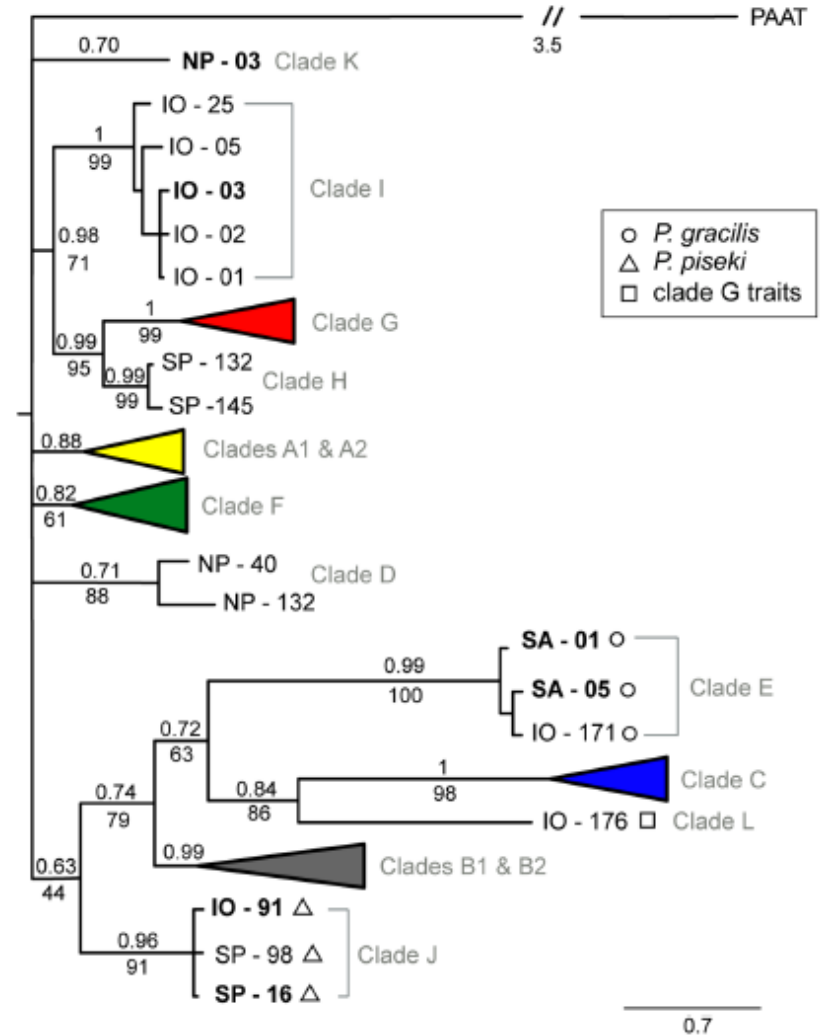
//
PAAT
3.5
0.70
NP - 03 Clade K
IO - 25
1
99
IO - 05
IO - 03
Clade I
IO - 02
IO - 01
0.98
71
○ P. gracilis
△ P. piseki
□ clade G traits
1
99
Clade G
0.99
95
SP - 132
0.99
99
Clade H
SP -145
0.88
Clades A1 & A2
0.82
61
Clade F
0.71
88
NP - 40
Clade D
NP - 132
0.99
100
SA - 01 ○
SA - 05 ○
Clade E
IO - 171 ○
0.72
63
1
98
Clade C
0.84
86
IO - 176 □ Clade L
0.74
79
0.99
Clades B1 & B2
0.63
44
IO - 91 △
0.96
91
SP - 98 △
Clade J
SP - 16 △
0.7